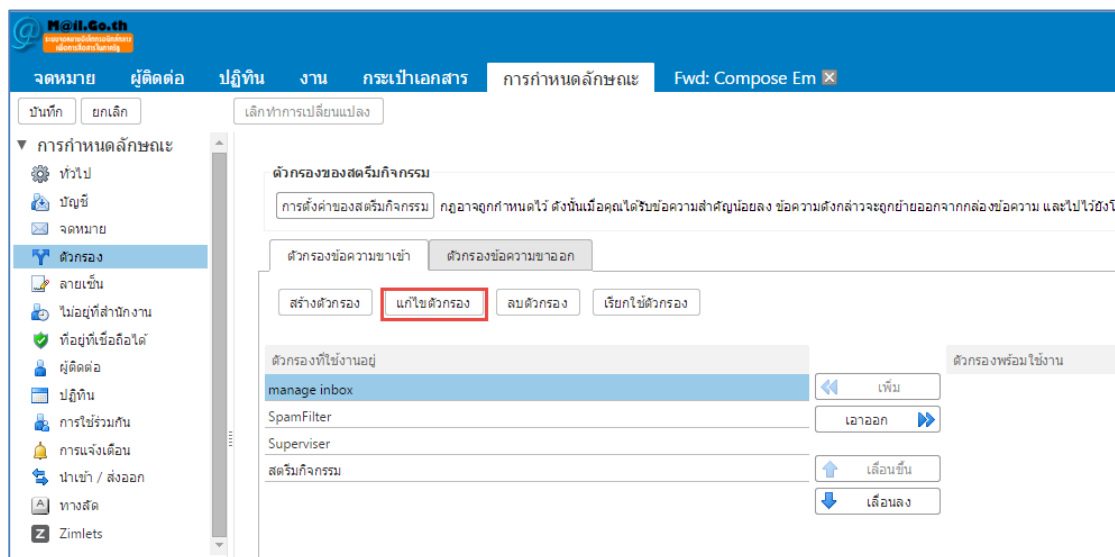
M@il.Go.th
ระบบจดหมายอิเล็กทรอนิกส์กลาง เพื่อการสื่อสารในภาครัฐ

จดหมาย ผู้ติดต่อ ปฏิทิน งาน กระเป๋าเอกสาร การกำหนดลักษณะ Fwd: Compose Em

บันทึก ยกเลิก เลิกทำการเปลี่ยนแปลง

▼ การกำหนดลักษณะ
ทั่วไป
บัญชี
จดหมาย
ตัวกรอง
ลายเซ็น
ไม่อยู่ที่สำนักงาน
ที่อยู่ที่เชื่อถือได้
ผู้ติดต่อ
ปฏิทิน
การใช้ร่วมกัน
การแจ้งเตือน
นำเข้า / ส่งออก
ทางลัด
Zimlets

ตัวกรองของสตรีมกิจกรรม
การตั้งค่าของสตรีมกิจกรรม กฎอาจถูกกำหนดไว้ ดังนั้นเมื่อคุณได้รับข้อความสำคัญน้อยลง ข้อความดังกล่าวจะถูกย้ายออกจากกล่องข้อความ และไปไว้ยังโ

ตัวกรองข้อความขาเข้า ตัวกรองข้อความขาออก

สร้างตัวกรอง แก้ไขตัวกรอง ลบตัวกรอง เรียกใช้ตัวกรอง

ตัวกรองที่ใช้งานอยู่
manage inbox
SpamFilter
Superviser
สตรีมกิจกรรม

เพิ่ม
เอาออก
เลื่อนขึ้น
เลื่อนลง

ตัวกรองพร้อมใช้งาน